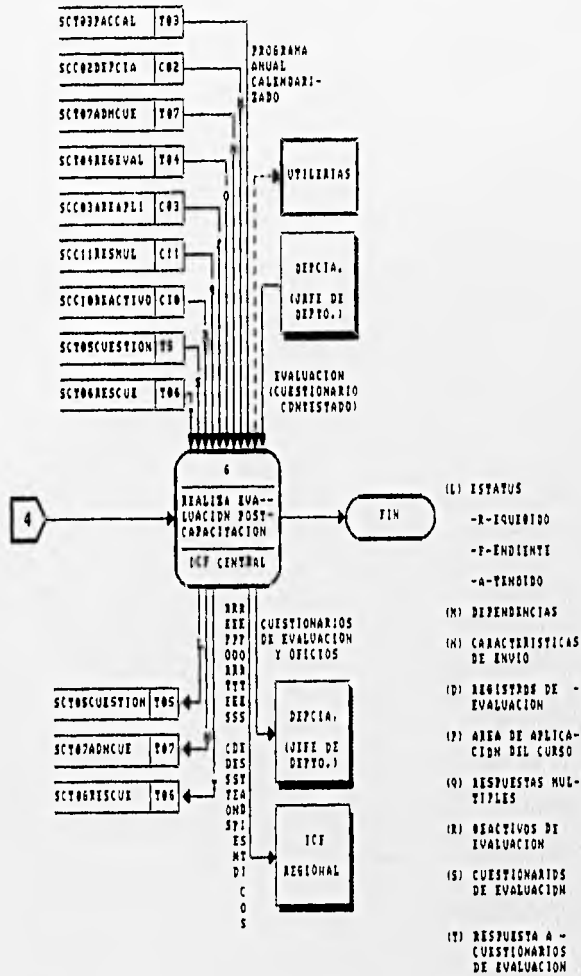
SCT03PACCAL | T03
SCC02DEPCIA | C02
SCT07ADMCUE | T07
SCT04REGEVAL | T04
SCC03AREAPLI | C03
SCC11RESMUL | C11
SCC10REACTIVO | C10
SCT05CUESTION | T5
SCT06RESCUE | T06

PROGRAMA ANUAL CALENDARI-ZADO

UTILERIAS

DEPCIA. (JEFE DE DEPTO.)

EVALUACION (CUESTIONARIO CONTESTADO)

6
REALIZA EVALUACION POST-CAPACITACION
ICF CENTRAL

4

FIN

(L) ESTATUS
-R-EQUERIDO
-P-ENDIENTE
-A-TENDIDO
(M) DEPENDENCIAS
(N) CARACTERISTICAS DE ENVIO
(D) REGISTROS DE - EVALUACION
(P) AREA DE APLICACION DEL CURSO
(Q) RESPUESTAS MULTIPLES
(R) REACTIVOS DE EVALUACION
(S) CUESTIONARIOS DE EVALUACION
(T) RESPUESTA A - CUESTIONARIOS DE EVALUACION

RRR
EEE
PPP
OOO
RRR
TTT
EEE
SSS

CDE
DES
SST
TAO
OND
SPI
ES
NT
DI
C
O
S

CUESTIONARIOS DE EVALUACION Y OFICIOS

SCT05CUESTION | T05
SCT07ADMCUE | T07
SCT06RESCUE | T06

DEPCIA. (JEFE DE DEPTO.)

ICF REGIONAL